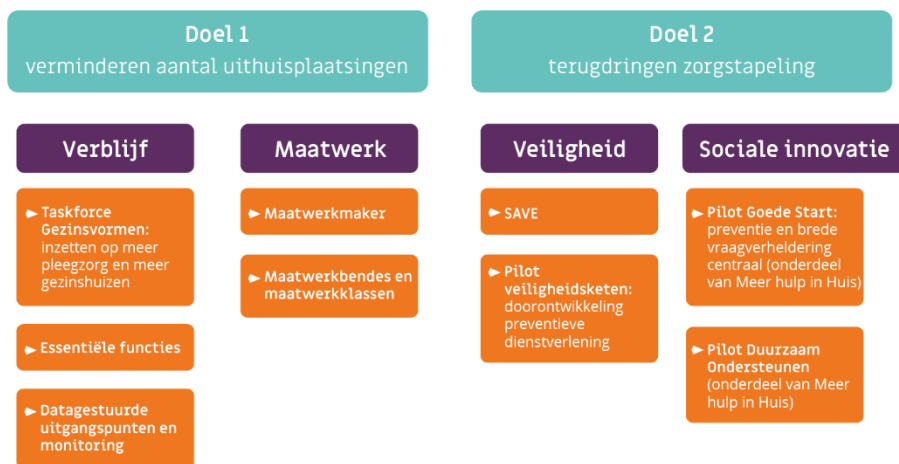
Doel 1
verminderen aantal uithuisplaatsingen

Doel 2
terugdringen zorgstapeling

Verblijf

Taskforce Gezinsvormen: inzetten op meer pleegzorg en meer gezinshuizen

Essentiële functies

Datagestuurde uitgangspunten en monitoring

Maatwerk

Maatwerkmaker

Maatwerkbendes en maatwerkklassen

Veiligheid

SAVE

Pilot veiligheidsketen: doorontwikkeling preventieve dienstverlening

Sociale innovatie

Pilot Goede Start: preventie en brede vraagverheldering centraal (onderdeel van Meer hulp in Huis)

Pilot Duurzaam Ondersteunen (onderdeel van Meer hulp in Huis)